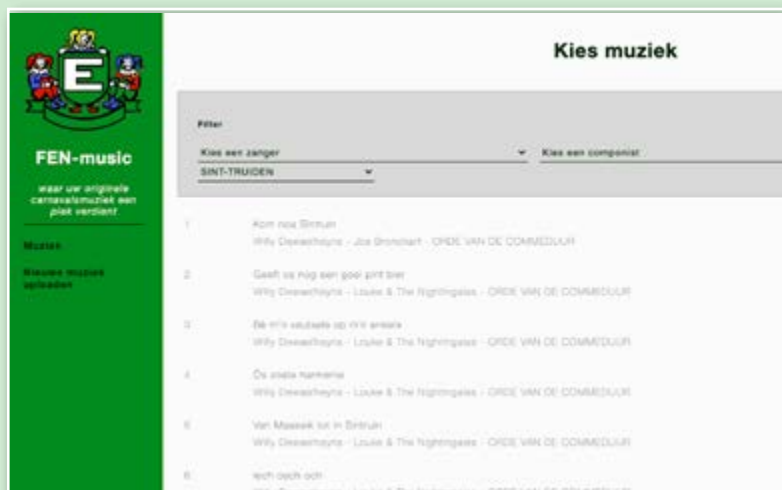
E

FEN-music

waar uw originele carnavalsmuziek een plek verdient

Muziek

Nieuwe muziek uploaden

Kies muziek

Filter

Kies een zanger

Kies een componist

SINT-TRUIDEN

1
Kom noa Sintruin
Willy Dewaelheyns - Jos Bronckart - ORDE VAN DE COMMEDUUR

2
Geeft us nog een goei pint bier
Willy Dewaelheyns - Louke & The Nightingales - ORDE VAN DE COMMEDUUR

3
Bè m'n zeutsele op m'n areale
Willy Dewaelheyns - Louke & The Nightingales - ORDE VAN DE COMMEDUUR

4
De zoete harmonie
Willy Dewaelheyns - Louke & The Nightingales - ORDE VAN DE COMMEDUUR

5
Van Maaseik tot in Sintruin
Willy Dewaelheyns - Louke & The Nightingales - ORDE VAN DE COMMEDUUR

6
Iech oech och
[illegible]